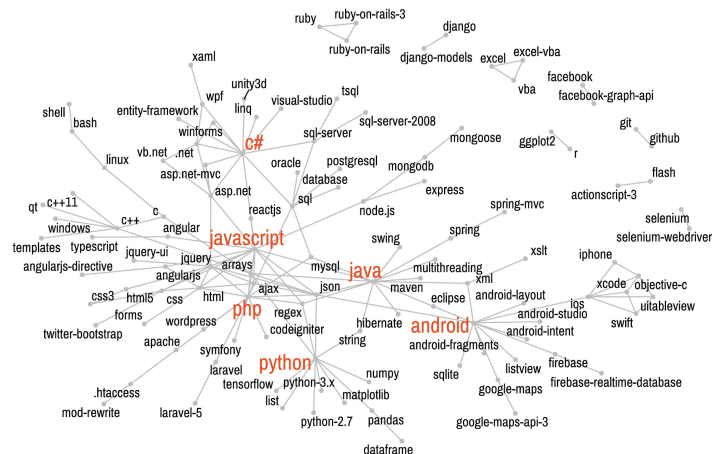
ruby
ruby-on-rails-3
ruby-on-rails
django
django-models
excel
excel-vba
vba
facebook
facebook-graph-api
git
github
ggplot2
r
xaml
unity3d
wpf
linq
tsql
visual-studio
sql-server-2008
entity-framework
winforms
shell
bash
c#
sql-server
vb.net
.net
linux
asp.net-mvc
oracle
postgresql
mongoose
mongodb
database
asp.net
sql
express
node.js
flash
actionscript-3
selenium
selenium-webdriver
qt
c++11
c++
c
angular
windows
reactjs
templates
typescript
javascript
spring-mvc
spring
swing
angularjs-directive
jquery-ui
jquery
arrays
xslt
angularjs
mysql
java
multithreading
xml
iphone
xcode
objective-c
ios
uitableview
swift
css3
html5
css
html
ajax
json
maven
eclipse
android-layout
android-studio
android-intent
forms
php
hibernate
android
twitter-bootstrap
wordpress
codeigniter
regex
apache
symfony
string
android-fragments
listview
firebase
firebase-realtime-database
laravel
python
sqlite
google-maps
tensorflow
python-3.x
numpy
.htaccess
list
matplotlib
google-maps-api-3
mod-rewrite
laravel-5
python-2.7
pandas
dataframe